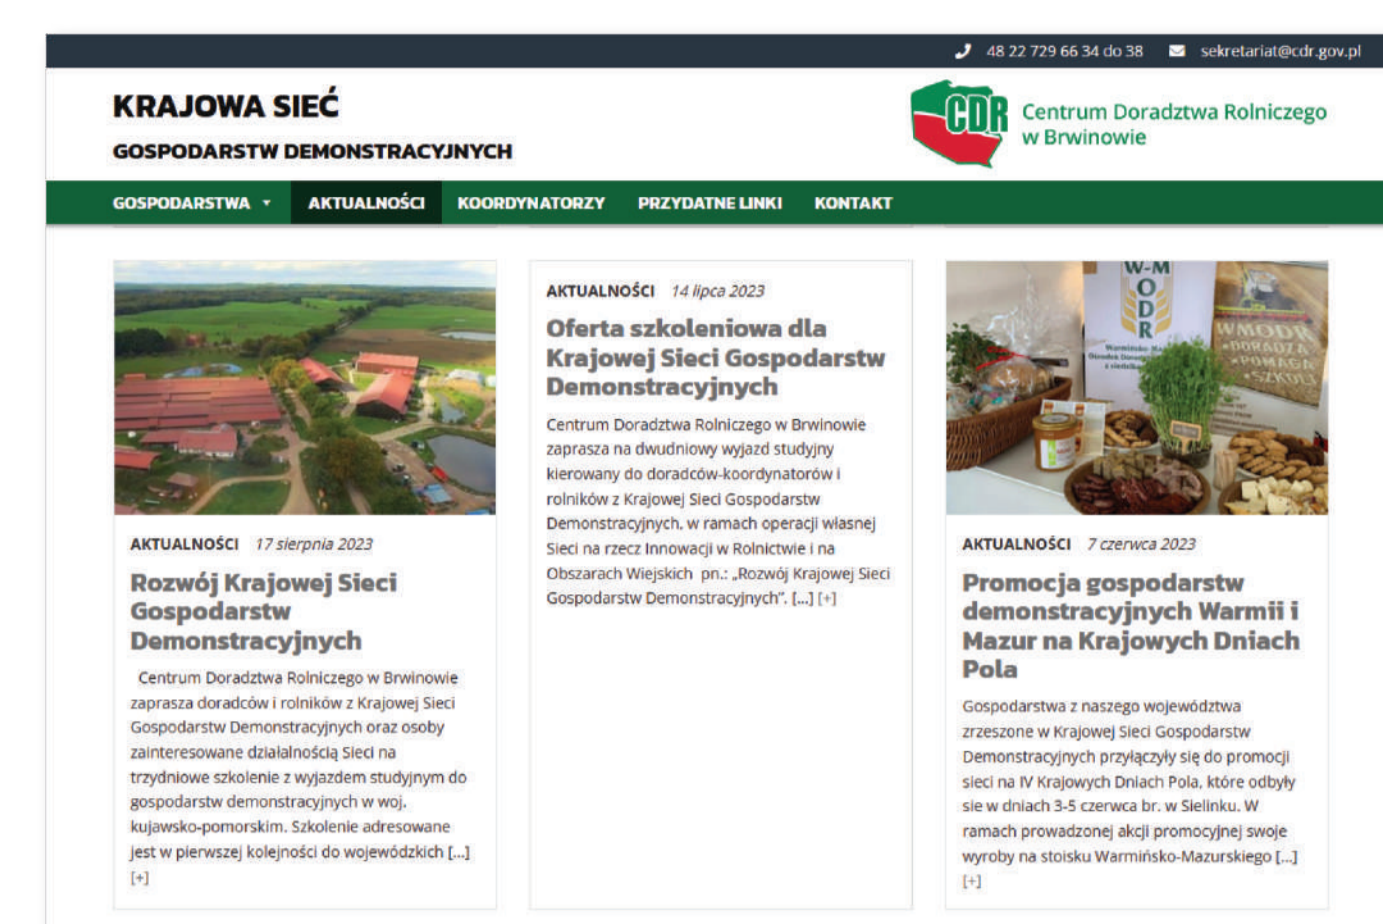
48 22 729 66 34 do 38 sekretariat@cdr.gov.pl

KRAJOWA SIEĆ
GOSPODARSTW DEMONSTRACYJNYCH

CDR Centrum Doradztwa Rolniczego w Brwinowie

GOSPODARSTWA ▾ AKTUALNOŚCI KOORDYNATORZY PRZYDATNE LINKI KONTAKT

AKTUALNOŚCI 17 sierpnia 2023

Rozwój Krajowej Sieci Gospodarstw Demonstracyjnych

Centrum Doradztwa Rolniczego w Brwinowie zaprasza doradców i rolników z Krajowej Sieci Gospodarstw Demonstracyjnych oraz osoby zainteresowane działalnością Sieci na trzydniowe szkolenie z wyjazdem studyjnym do gospodarstw demonstracyjnych w woj. kujawsko-pomorskim. Szkolenie adresowane jest w pierwszej kolejności do wojewódzkich [...] [+]

AKTUALNOŚCI 14 lipca 2023

Oferta szkoleniowa dla Krajowej Sieci Gospodarstw Demonstracyjnych

Centrum Doradztwa Rolniczego w Brwinowie zaprasza na dwudniowy wyjazd studyjny kierowany do doradców-koordynatorów i rolników z Krajowej Sieci Gospodarstw Demonstracyjnych, w ramach operacji własnej Sieci na rzecz Innowacji w Rolnictwie i na Obszarach Wiejskich pn.: „Rozwój Krajowej Sieci Gospodarstw Demonstracyjnych". [...] [+]

W-M ODR WMODR DORADZA POMAGA SZKOLI

AKTUALNOŚCI 7 czerwca 2023

Promocja gospodarstw demonstracyjnych Warmii i Mazur na Krajowych Dniach Pola

Gospodarstwa z naszego województwa zrzeszone w Krajowej Sieci Gospodarstw Demonstracyjnych przyłączyły się do promocji sieci na IV Krajowych Dniach Pola, które odbyły się w dniach 3-5 czerwca br. w Sielinku. W ramach prowadzonej akcji promocyjnej swoje wyroby na stoisku Warmińsko-Mazurskiego [...] [+]